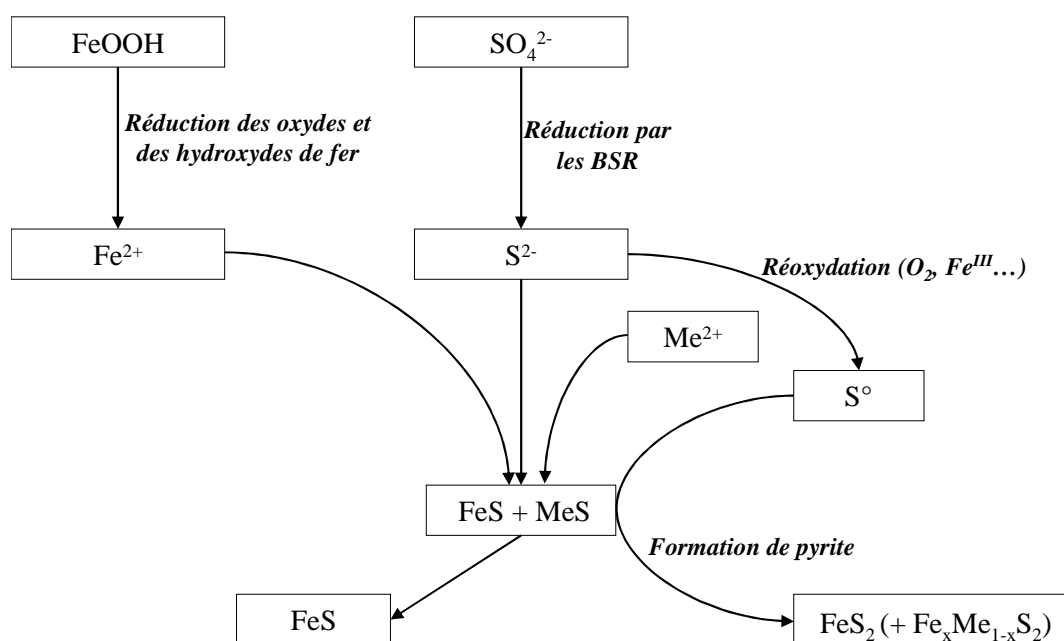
FeOOH

$SO_4^{2-}$

Réduction des oxydes et des hydroxydes de fer

Réduction par les BSR

$Fe^{2+}$

$S^{2-}$

Réoxydation ($O_2$, $Fe^{III}$…)

$Me^{2+}$

S°

FeS + MeS

Formation de pyrite

FeS

$FeS_2$ (+ $Fe_xMe_{1-x}S_2$)